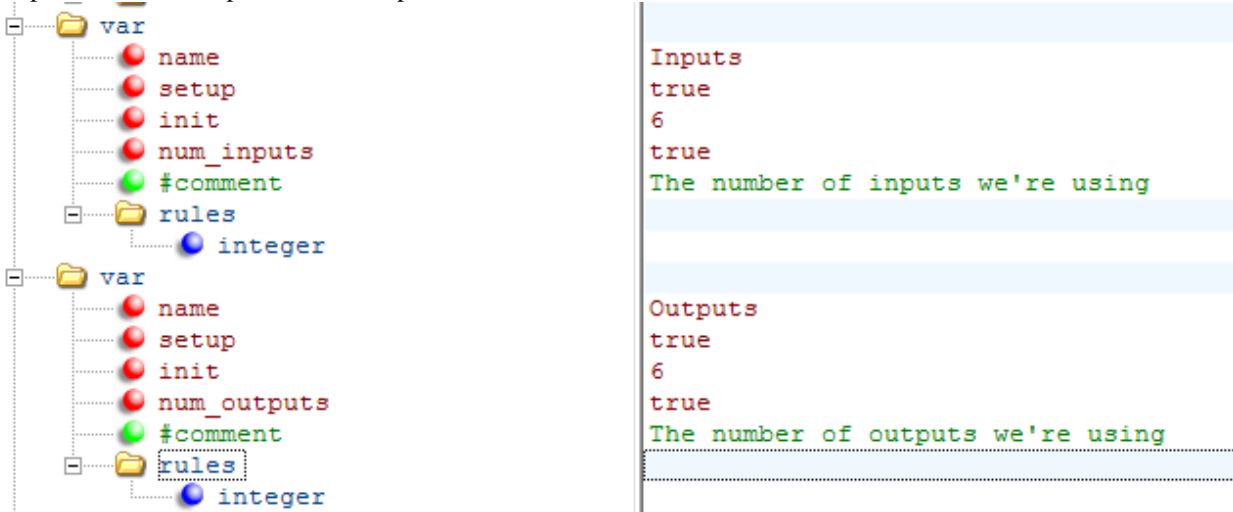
| | |
|---|---|
| var | |
| name | Inputs |
| setup | true |
| init | 6 |
| num_inputs | true |
| #comment | The number of inputs we're using |
| rules | |
| integer | |
| var | |
| name | Outputs |
| setup | true |
| init | 6 |
| num_outputs | true |
| #comment | The number of outputs we're using |
| rules | |
| integer | |